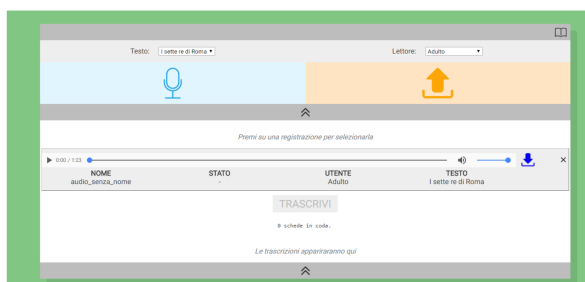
Testo: I sette re di Roma

Lettore: Adulto

Premi su una registrazione per selezionarla

0:00 / 1:23

| NOME | STATO | UTENTE | TESTO |
|---|---|---|---|
| audio_senza_nome | - | Adulto | I sette re di Roma |

TRASCRIVI

0 schede in coda.

Le trascrizioni appariraranno qui